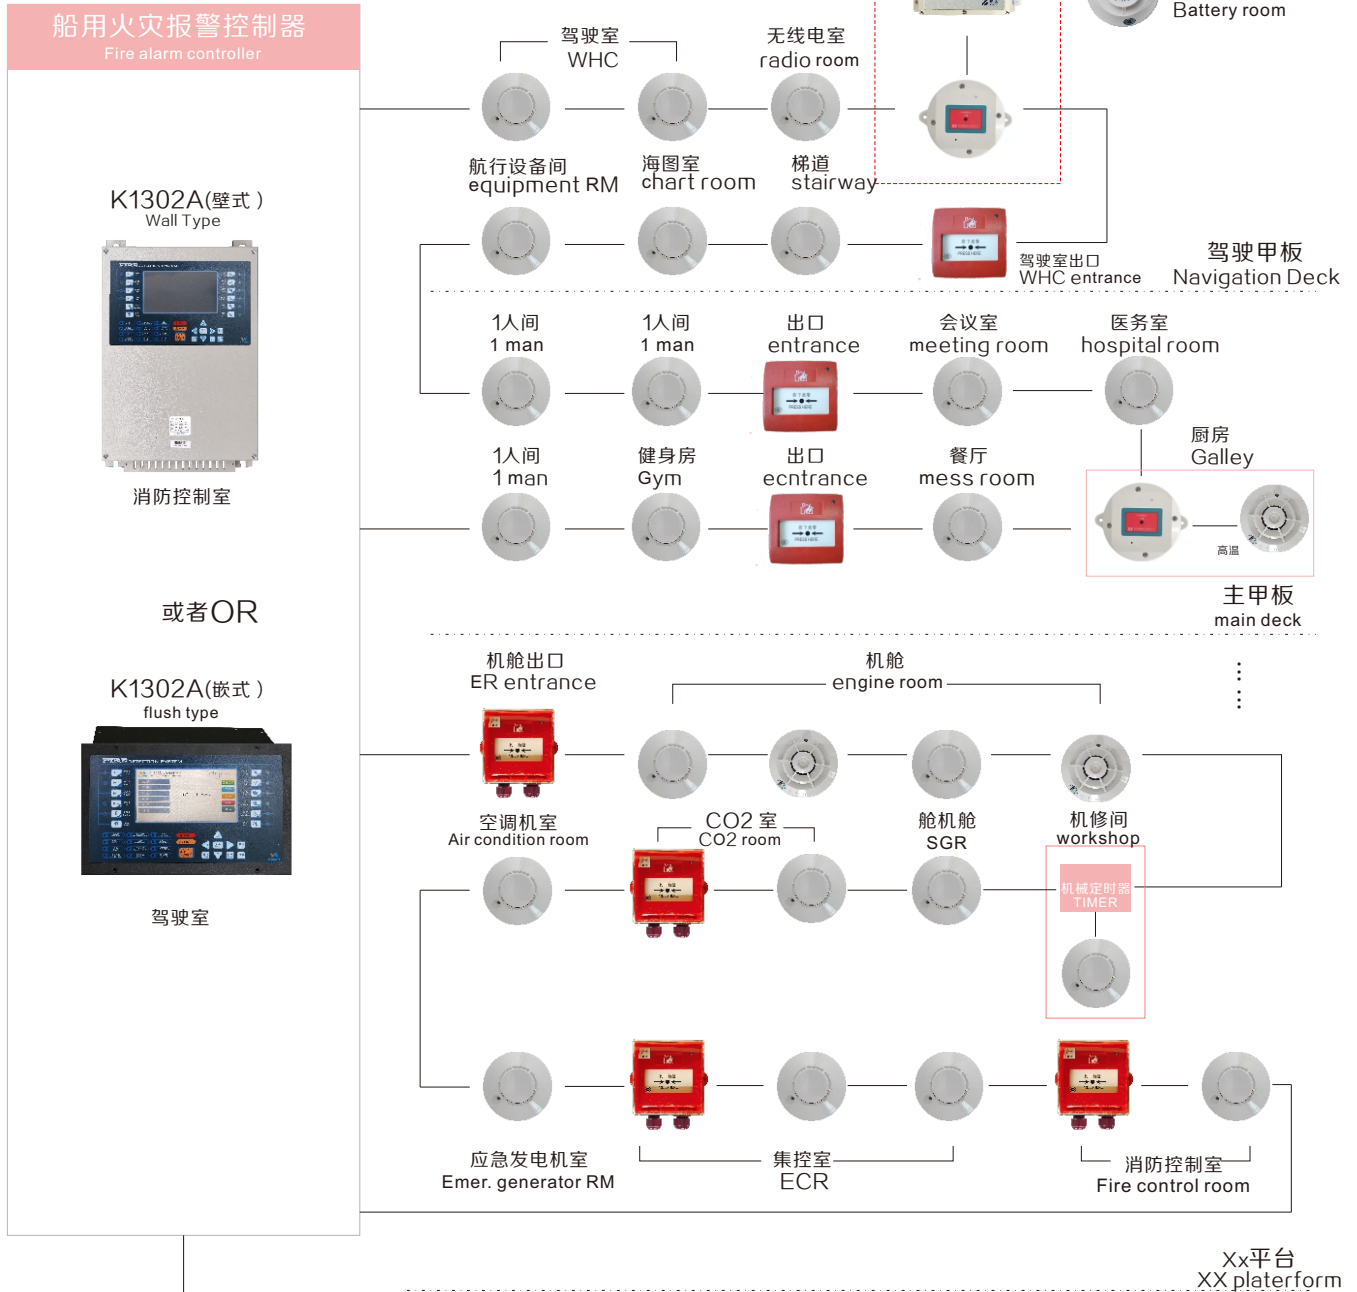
船用火灾报警控制器
Fire alarm controller

K1302A(壁式)
Wall Type

消防控制室

或者OR

K1302A(嵌式)
flush type

驾驶室

Battery room

驾驶室
WHC

无线电室
radio room

航行设备间
equipment RM

海图室
chart room

梯道
stairway

驾驶室出口
WHC entrance

驾驶甲板
Navigation Deck

1人间
1 man

1人间
1 man

出口
entrance

会议室
meeting room

医务室
hospital room

1人间
1 man

健身房
Gym

出口
ecntrance

餐厅
mess room

厨房
Galley

高温

主甲板
main deck

机舱出口
ER entrance

机舱
engine room

空调机室
Air condition room

CO2 室
CO2 room

舱机舱
SGR

机修间
workshop

机械定时器
TIMER

应急发电机室
Emer. generator RM

集控室
ECR

消防控制室
Fire control room

Xx平台
XX platerform